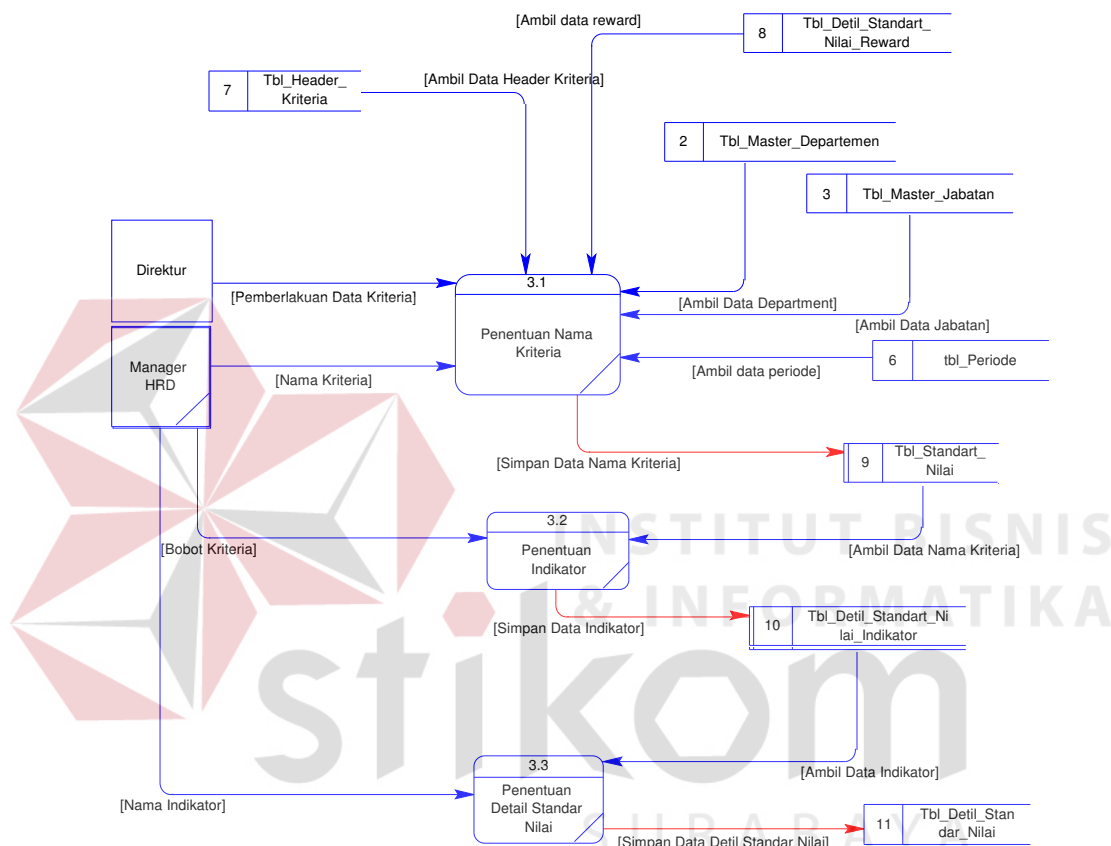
[Ambil data reward]

8 Tbl_Detil_Standart_Nilai_Reward

7 Tbl_Header_Kriteria

[Ambil Data Header Kriteria]

2 Tbl_Master_Departemen

3 Tbl_Master_Jabatan

Direktur

[Pemberlakuan Data Kriteria]

3.1

Penentuan Nama Kriteria

[Ambil Data Department]

[Ambil Data Jabatan]

Manager HRD

[Nama Kriteria]

6 tbl_Periode

[Ambil data periode]

[Simpan Data Nama Kriteria]

9 Tbl_Standart_Nilai

INSTITUT BISNIS

3.2

Penentuan Indikator

[Bobot Kriteria]

[Ambil Data Nama Kriteria]

& INFORMATIKA

[Simpan Data Indikator]

10 Tbl_Detil_Standart_Nilai_Indikator

stikom

3.3

Penentuan Detail Standar Nilai

[Ambil Data Indikator]

[Nama Indikator]

11 Tbl_Detil_Standar_Nilai

SURABAYA

[Simpan Data Detil Standar Nilai]